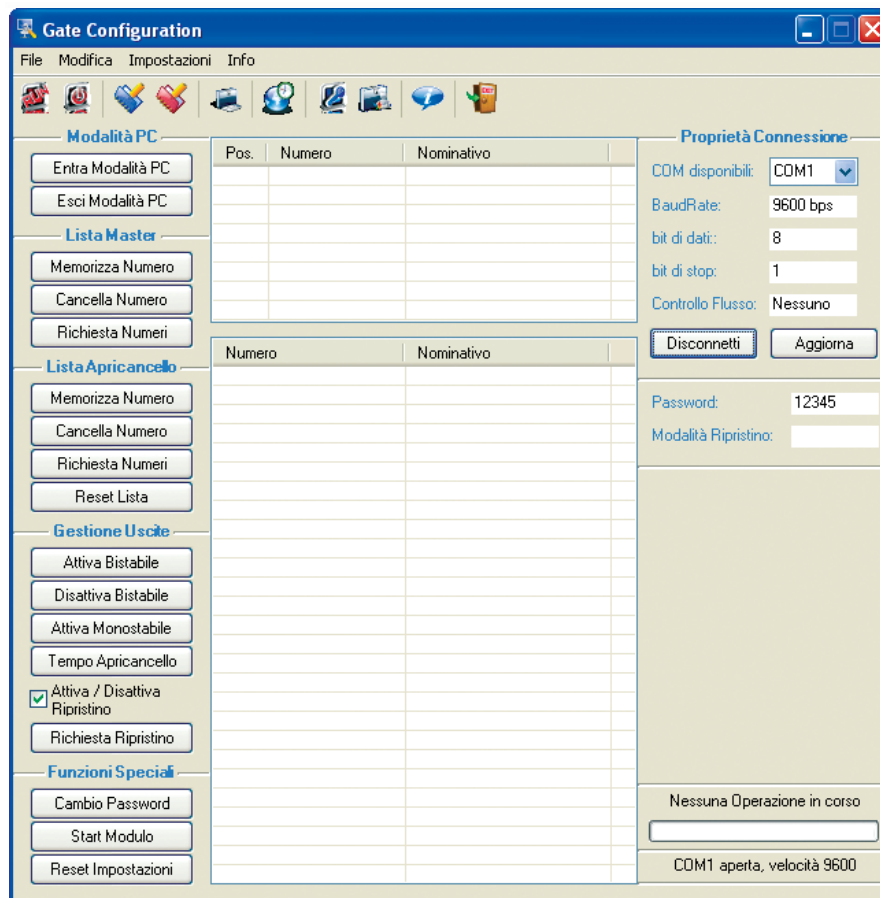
Gate Configuration

File Modifica Impostazioni Info

Modalità PC
Entra Modalità PC
Esci Modalità PC

Lista Master
Memorizza Numero
Cancella Numero
Richiesta Numeri

Lista Apricancello
Memorizza Numero
Cancella Numero
Richiesta Numeri
Reset Lista

Gestione Uscite
Attiva Bistabile
Disattiva Bistabile
Attiva Monostabile
Tempo Apricancello
Attiva / Disattiva Ripristino
Richiesta Ripristino

Funzioni Speciali
Cambio Password
Start Modulo
Reset Impostazioni

| Pos. | Numero | Nominativo |
|---|---|---|

| Numero | Nominativo |
|---|---|

Proprietà Connessione
COM disponibili: COM1
BaudRate: 9600 bps
bit di dati:: 8
bit di stop: 1
Controllo Flusso: Nessuno
Disconnetti
Aggiorna

Password: 12345
Modalità Ripristino:

Nessuna Operazione in corso

COM1 aperta, velocità 9600